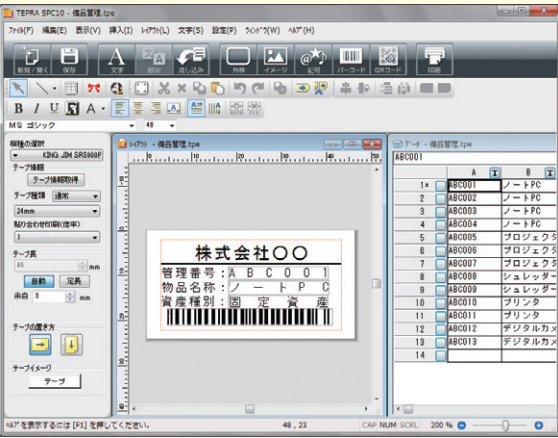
TEPRA SPC10 - 備品管理.tpe

ﾌｧｲﾙ(F) 編集(E) 表示(V) 挿入(I) ﾚｲｱｳﾄ(L) 文字(S) 設定(P) ｳｨﾝﾄﾞｳ(W) ﾍﾙﾌﾟ(H)

新規／開く 保存 文字 縦横 流し込み 外枠 イメージ 記号 バーコード QRコード 印刷

MS ゴシック 48

機種の選択
KING JIM SR5900P
テープ情報
テープ情報取得
テープ種類 通常
24mm
貼り合わせ印刷(倍率)
1
テープ長
45 mm
自動 定長
余白 3 mm
テープの置き方
テープイメージ
テープ

ﾚｲｱｳﾄ - 備品管理.tpe

株式会社〇〇
管理番号：ＡＢＣ００１
物品名称：ノートＰＣ
資産種別：固 定 資 産

ﾃﾞｰﾀ - 備品管理.tpe
ABC001

|  | A | B |
|---|---|---|
| 1 | ABC001 | ノートPC |
| 2 | ABC002 | ノートPC |
| 3 | ABC003 | ノートPC |
| 4 | ABC004 | ノートPC |
| 5 | ABC005 | プロジェクタ |
| 6 | ABC006 | プロジェクタ |
| 7 | ABC007 | プロジェクタ |
| 8 | ABC008 | シュレッダー |
| 9 | ABC009 | シュレッダー |
| 10 | ABC010 | プリンタ |
| 11 | ABC011 | プリンタ |
| 12 | ABC012 | デジタルカメ |
| 13 | ABC013 | デジタルカメ |
| 14 |  |  |

ﾍﾙﾌﾟを表示するには [F1] を押してください。 48 , 23 CAP NUM SCRL 200 %